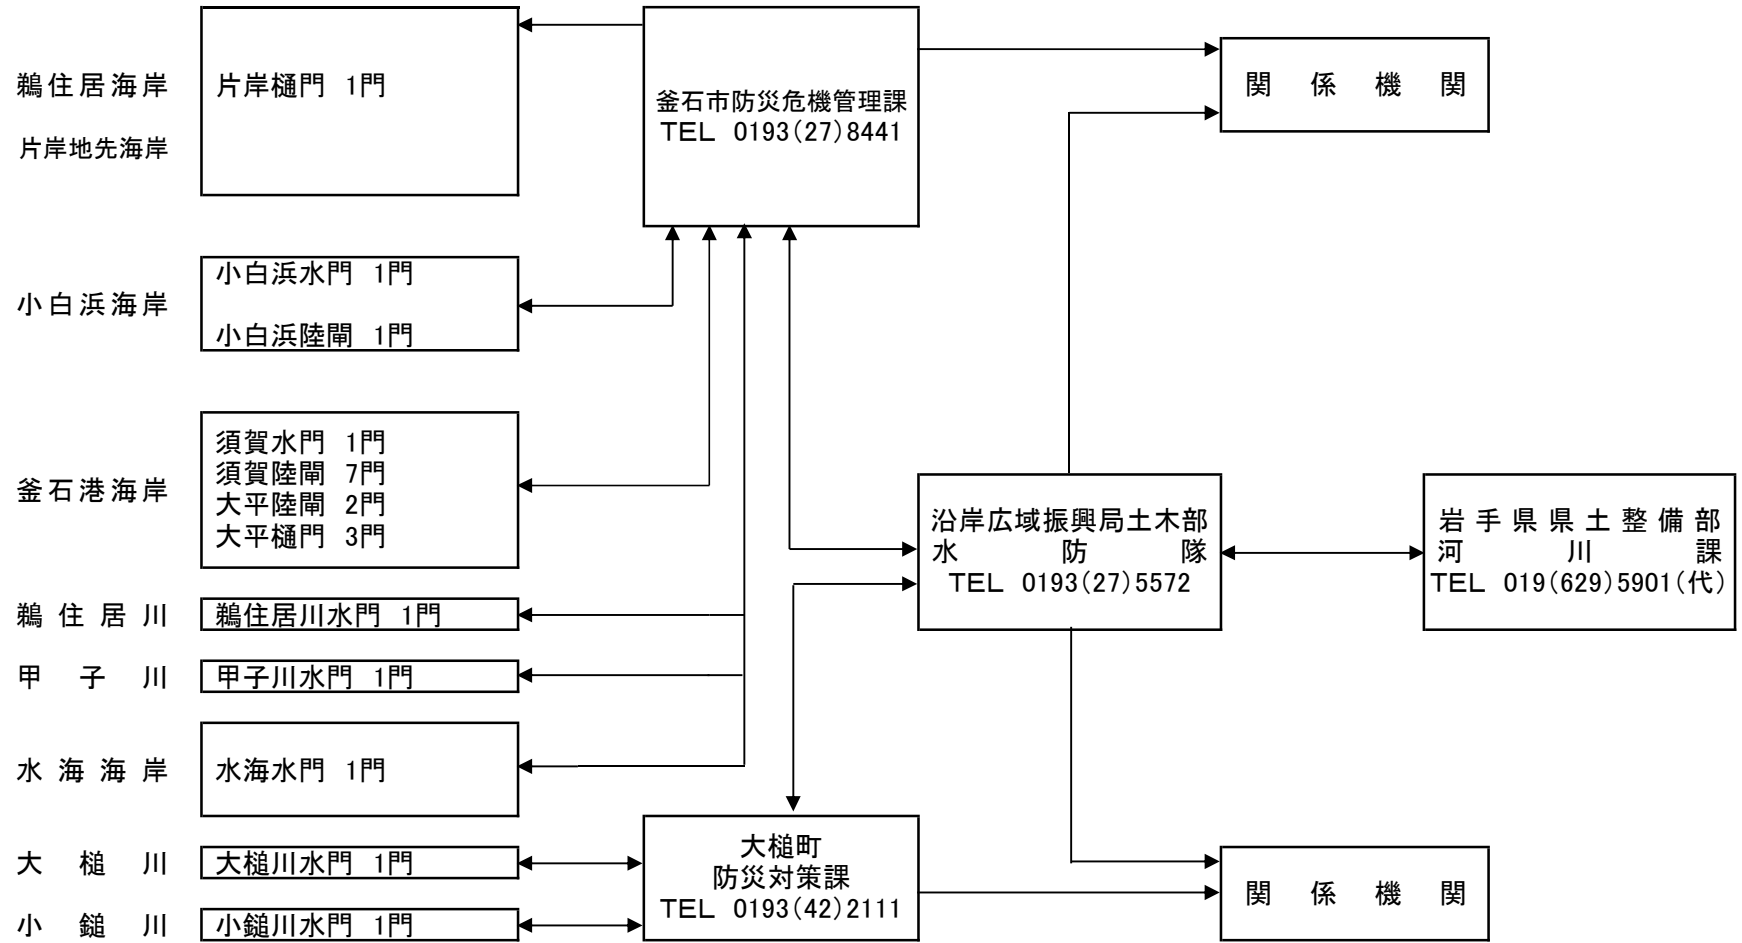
鵜住居海岸
片岸地先海岸

片岸樋門 1門

釜石市防災危機管理課
TEL 0193(27)8441

関 係 機 関

小白浜海岸

小白浜水門 1門
小白浜陸閘 1門

釜石港海岸

須賀水門 1門
須賀陸閘 7門
大平陸閘 2門
大平樋門 3門

沿岸広域振興局土木部
水 防 隊
TEL 0193(27)5572

岩手県県土整備部
河 川 課
TEL 019(629)5901(代)

鵜住居川

鵜住居川水門 1門

甲 子 川

甲子川水門 1門

水海海岸

水海水門 1門

大 槌 川

大槌川水門 1門

小 鎚 川

小鎚川水門 1門

大槌町
防災対策課
TEL 0193(42)2111

関 係 機 関